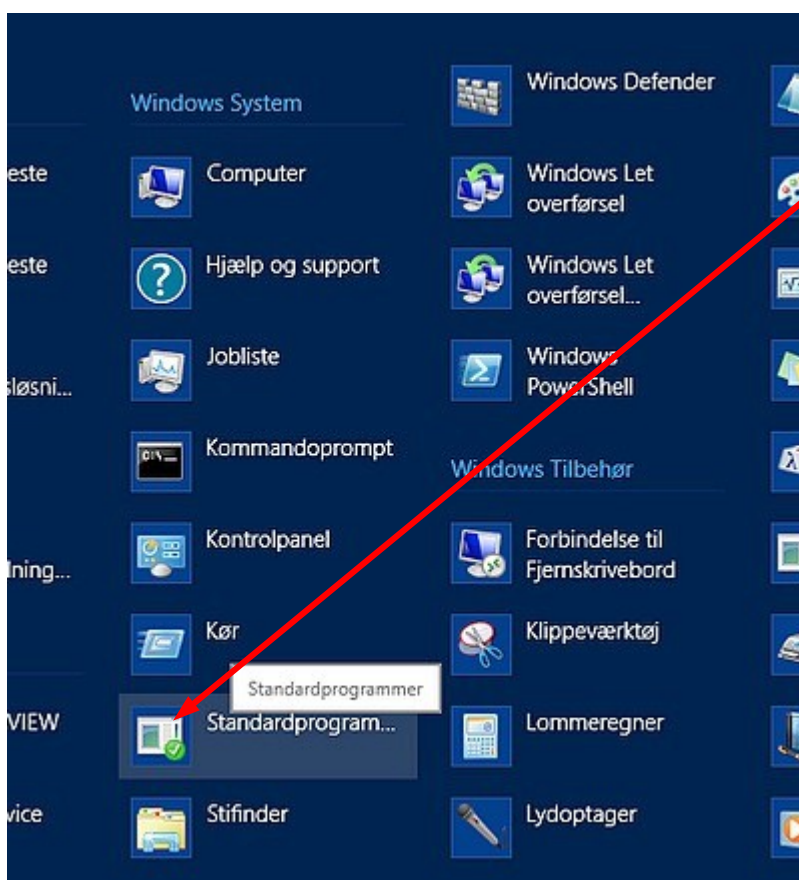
este

este

løsni...

ining...

VIEW

vice

Windows System

Computer

Hjælp og support

Jobliste

Kommandoprompt

Kontrolpanel

Kør

Standardprogrammer

Standardprogram...

Stifinder

Windows Defender

Windows Let overførsel

Windows Let overførsel...

Windows PowerShell

Windows Tilbehør

Forbindelse til Fjernskrivebord

Klippeværktøj

Lommeregner

Lydoptager